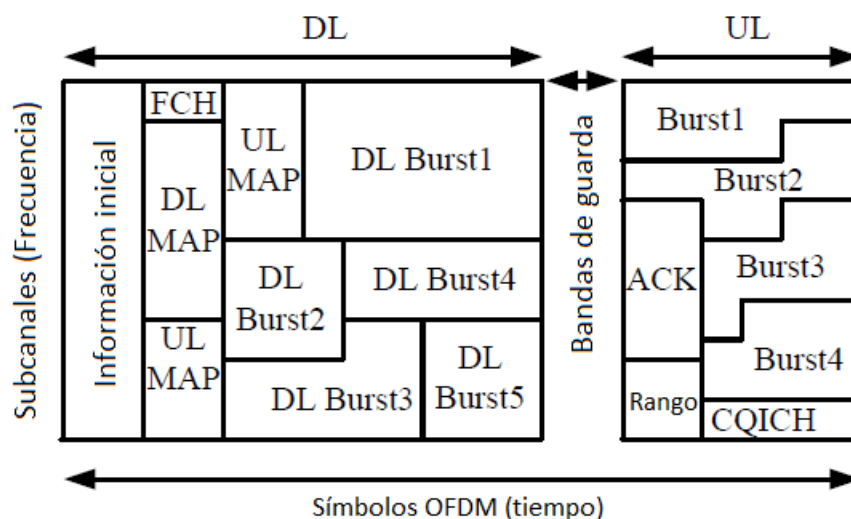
DL

UL

Subcanales (Frecuencia)

Información inicial

FCH

DL MAP

UL MAP

UL MAP

DL Burst1

DL Burst2

DL Burst4

DL Burst3

DL Burst5

Bandas de guarda

Burst1

Burst2

ACK

Burst3

Burst4

Rango

CQICH

Símbolos OFDM (tiempo)